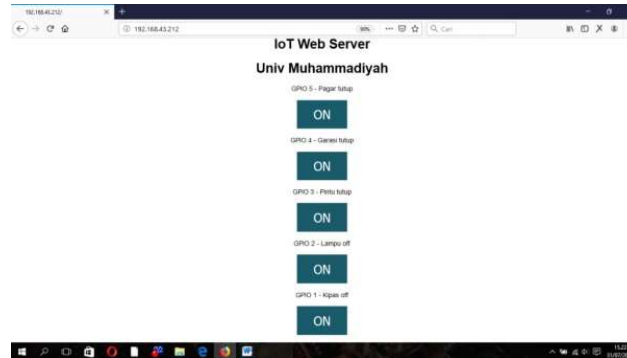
192.168.43.212/
192.168.43.212
90%
Cari

IoT Web Server

Univ Muhammadiyah

GPIO 5 - Pagar tutup

ON

GPIO 4 - Garasi tutup

ON

GPIO 3 - Pintu tutup

ON

GPIO 2 - Lampu off

ON

GPIO 1 - Kipas off

ON

15:22
31/07/20